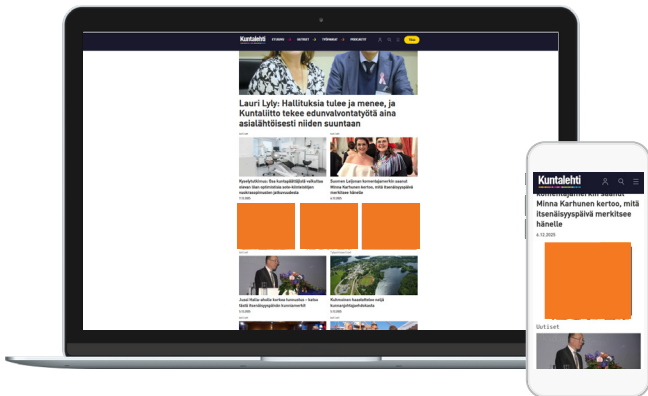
Kuntalehti

Lauri Lyly: Hallituksia tulee ja menee, ja Kuntaliitto tekee edunvalvontatyötä aina asialähtöisesti niiden suuntaan

Suomen Leijonan komentajamerkin saanut Minna Karhunen kertoo, mitä itsenäisyyspäivä merkitsee hänelle

Kuntalehti

Minna Karhunen kertoo, mitä itsenäisyyspäivä merkitsee hänelle

4.12.2025

Uutiset